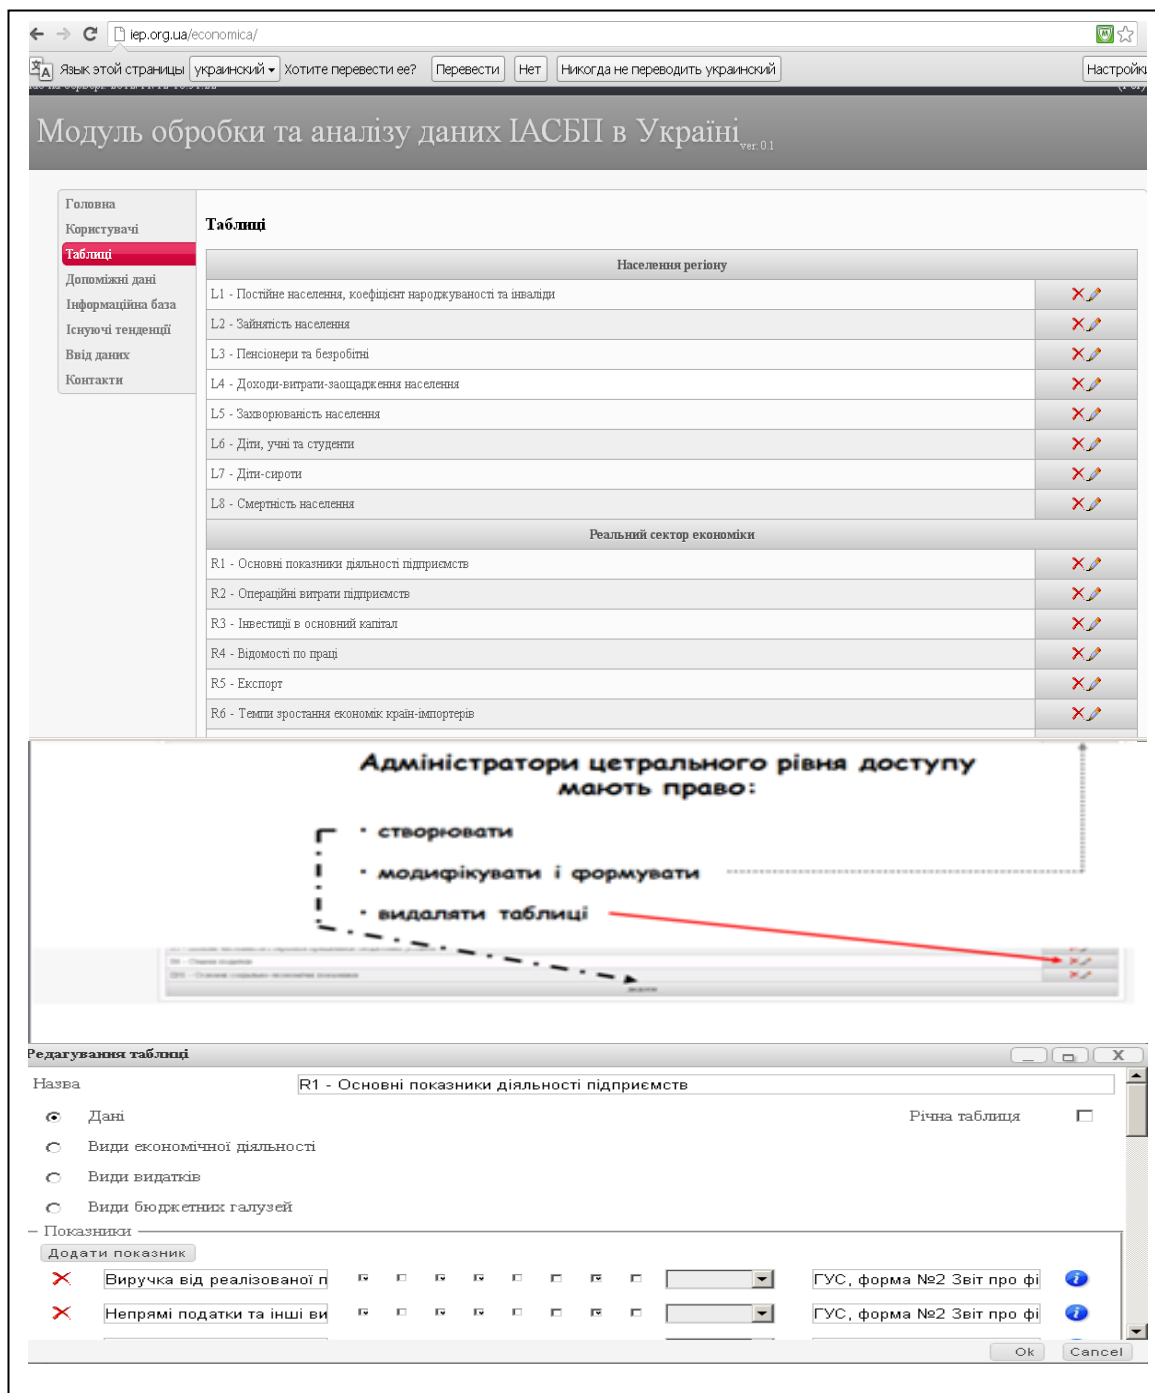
iep.org.ua/economica/

Язык этой страницы украинский Хотите перевести ее? Перевести Нет Никогда не переводить украинский Настройки

Модуль обробки та аналізу даних ІАСБП в Україні ver 0.1

Головна
Користувачі
Таблиці
Допоміжні дані
Інформаційна база
Існуючі тенденції
Ввід даних
Контакти

Таблиці

| Населення регіону |
|---|
| L1 - Постійне населення, коефіцієнт народжуваності та інваліди |
| L2 - Зайнятість населення |
| L3 - Пенсіонери та безробітні |
| L4 - Доходи-витрати-заощадження населення |
| L5 - Захворюваність населення |
| L6 - Діти, учні та студенти |
| L7 - Діти-сироти |
| L8 - Смертність населення |
| Реальний сектор економіки |
| R1 - Основні показники діяльності підприємств |
| R2 - Операційні витрати підприємств |
| R3 - Інвестиції в основний капітал |
| R4 - Відомості по праці |
| R5 - Експорт |
| R6 - Темпи зростання економік країн-імпортерів |

Адміністратори цетрального рівня доступу мають право:
• створювати
• модифікувати і формувати
• видаляти таблиці

Редагування таблиці

Назва R1 - Основні показники діяльності підприємств

Дані
Види економічної діяльності
Види видатків
Види бюджетних галузей
Річна таблиця

Показники
Додати показник

Виручка від реалізованої п ГУС, форма №2 Звіт про фі
Непрямі податки та інші ви ГУС, форма №2 Звіт про фі

Ok Cancel